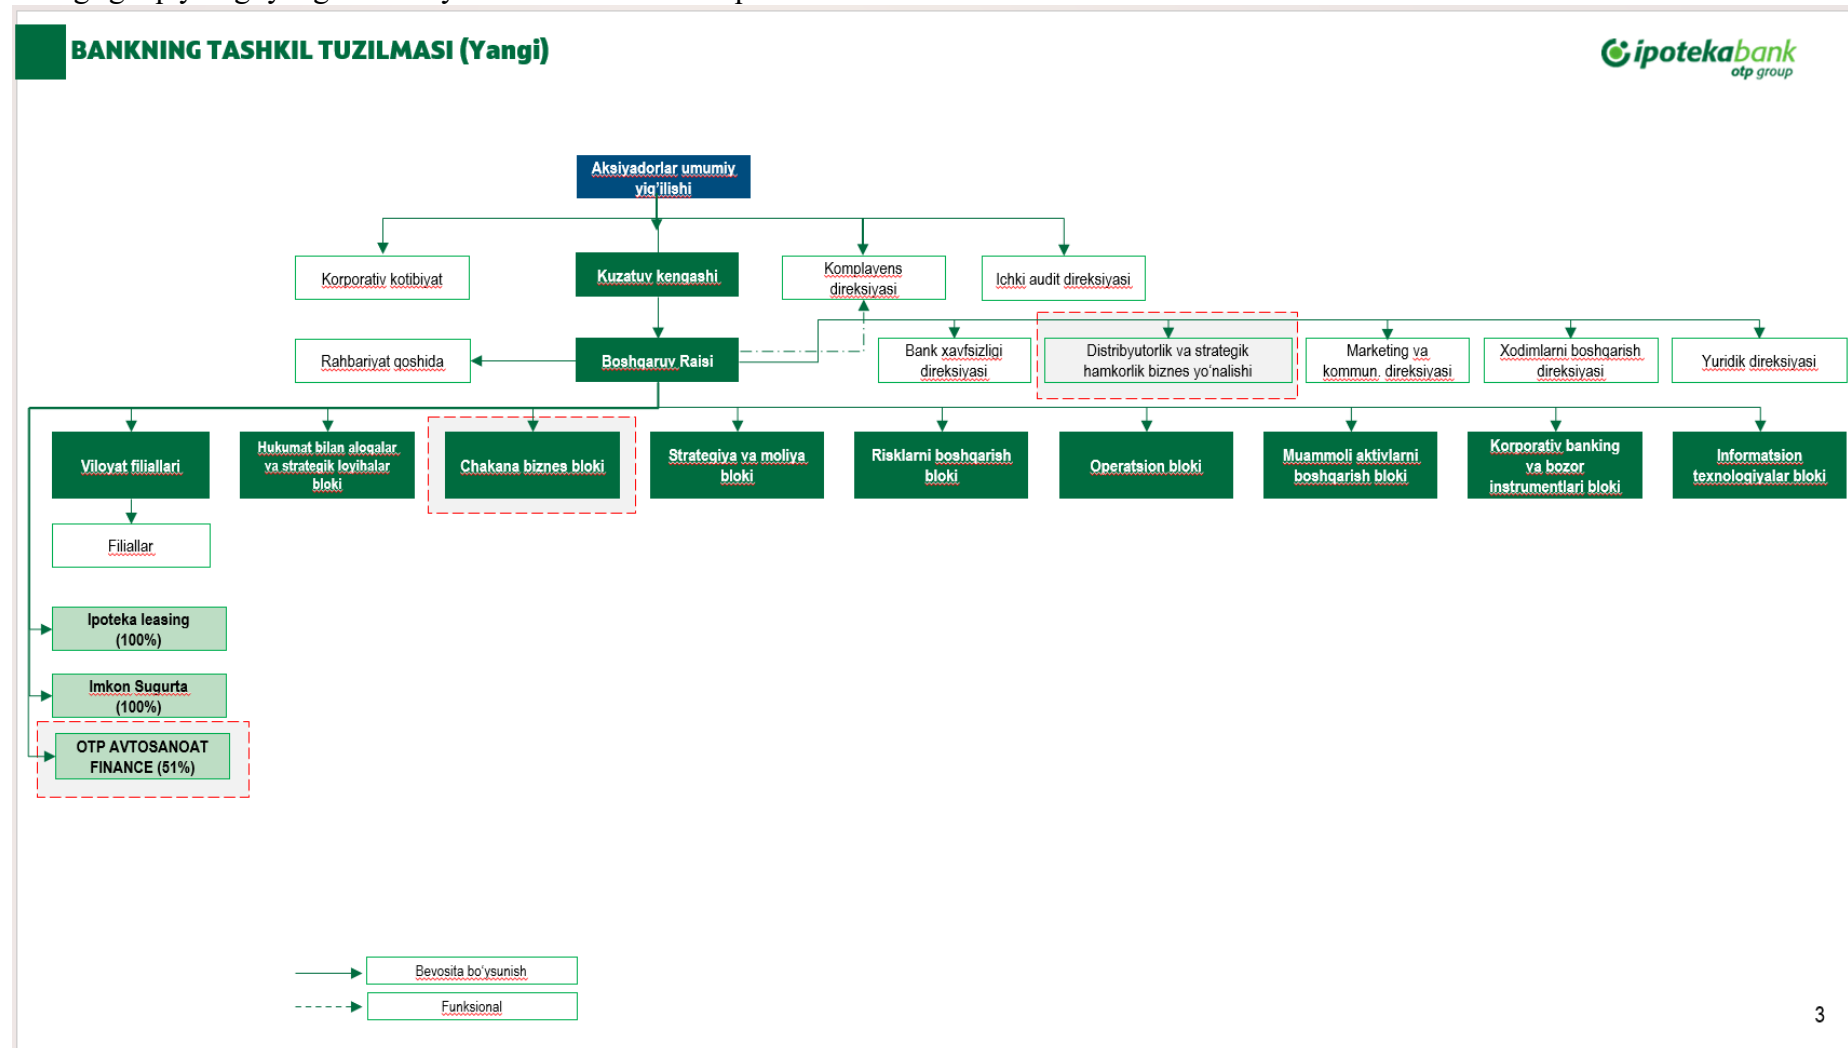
BANKNING TASHKIL TUZILMASI (Yangi)

ipotekabank otp group

Aksiyadorlar umumiy yig'ilishi

Korporativ kotibiyat

Kuzatuv kengashi

Komplayens direksiyasi

Ichki audit direksiyasi

Rahbariyat qoshida

Boshqaruv Raisi

Bank xavfsizligi direksiyasi

Distribyutorlik va strategik hamkorlik biznes yo'nalishi

Marketing va kommun. direksiyasi

Xodimlarni boshqarish direksiyasi

Yuridik direksiyasi

Viloyat filiallari

Hukumat bilan aloqalar va strategik loyihalar bloki

Chakana biznes bloki

Strategiya va moliya bloki

Risklarni boshqarish bloki

Operatsion bloki

Muammoli aktivlarni boshqarish bloki

Korporativ banking va bozor instrumentlari bloki

Informatsion texnologiyalar bloki

Filiallar

Ipoteka leasing (100%)

Imkon Sugurta (100%)

OTP AVTOSANOAT FINANCE (51%)

Bevosita bo'ysunish

Funksional

3